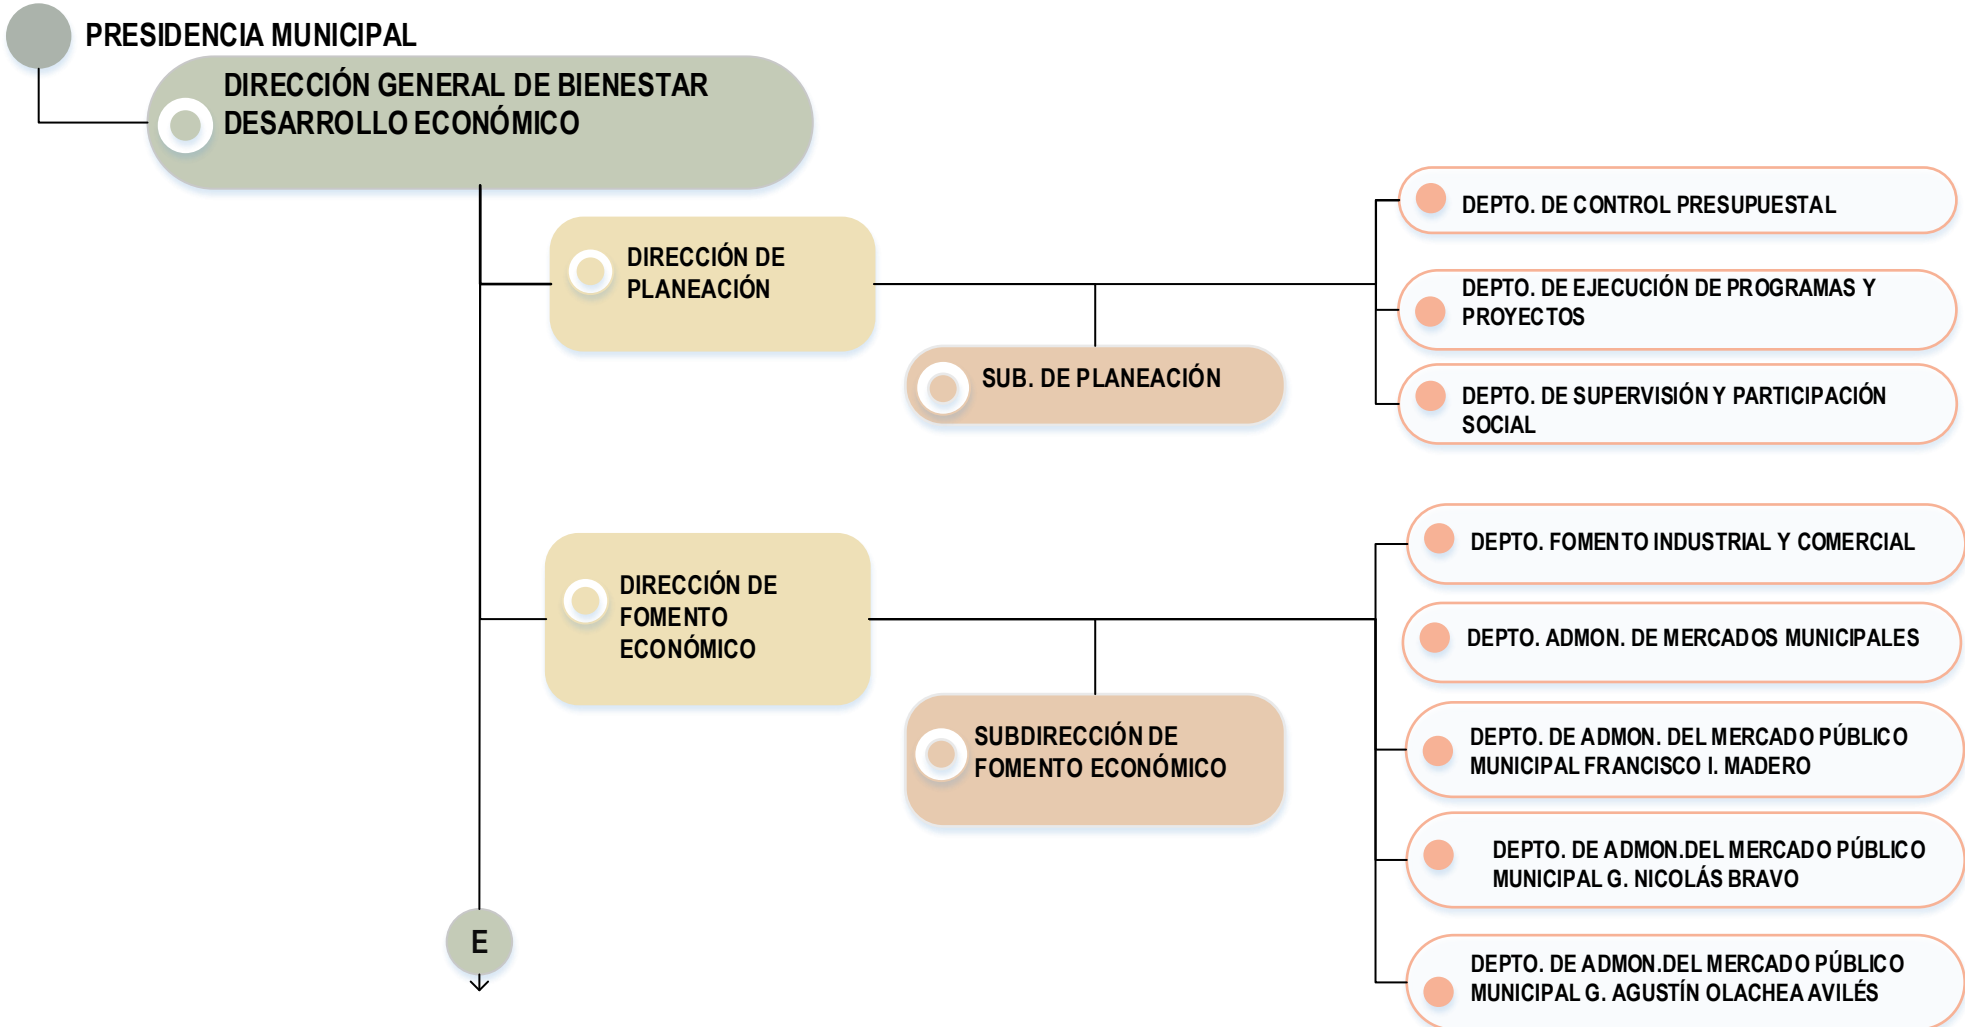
PRESIDENCIA MUNICIPAL

DIRECCIÓN GENERAL DE BIENESTAR DESARROLLO ECONÓMICO

DIRECCIÓN DE PLANEACIÓN

SUB. DE PLANEACIÓN

DEPTO. DE CONTROL PRESUPUESTAL

DEPTO. DE EJECUCIÓN DE PROGRAMAS Y PROYECTOS

DEPTO. DE SUPERVISIÓN Y PARTICIPACIÓN SOCIAL

DIRECCIÓN DE FOMENTO ECONÓMICO

SUBDIRECCIÓN DE FOMENTO ECONÓMICO

DEPTO. FOMENTO INDUSTRIAL Y COMERCIAL

DEPTO. ADMON. DE MERCADOS MUNICIPALES

DEPTO. DE ADMON. DEL MERCADO PÚBLICO MUNICIPAL FRANCISCO I. MADERO

DEPTO. DE ADMON.DEL MERCADO PÚBLICO MUNICIPAL G. NICOLÁS BRAVO

DEPTO. DE ADMON.DEL MERCADO PÚBLICO MUNICIPAL G. AGUSTÍN OLACHEA AVILÉS

E